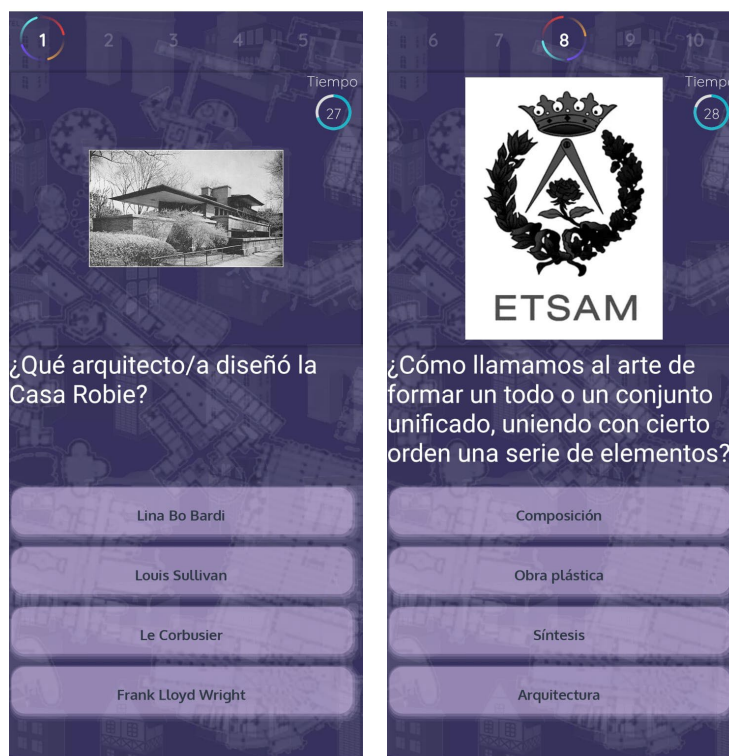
1 2 3 4 5

Tiempo
27

¿Qué arquitecto/a diseñó la Casa Robie?

Lina Bo Bardi

Louis Sullivan

Le Corbusier

Frank Lloyd Wright

6 7 8 9 10

Tiempo
28

ETSAM

¿Cómo llamamos al arte de formar un todo o un conjunto unificado, uniendo con cierto orden una serie de elementos?

Composición

Obra plástica

Síntesis

Arquitectura